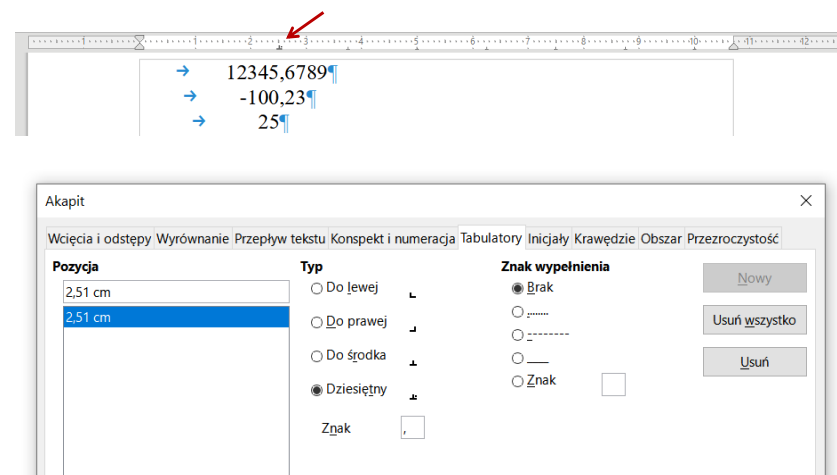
1 2 3 4 5 6 7 8 9 10 11 12

→ 12345,6789¶
→ -100,23¶
→ 25¶

Akapit

Wcięcia i odstępy | Wyrównanie | Przepływ tekstu | Konspekt i numeracja | Tabulatory | Inicjały | Krawędzie | Obszar | Przezroczystość

Pozycja
2,51 cm
2,51 cm

Typ
Do lewej
Do prawej
Do środka
Dziesiętny
Znak ,

Znak wypełnienia
Brak
.......
--------
____
Znak

Nowy
Usuń wszystko
Usuń